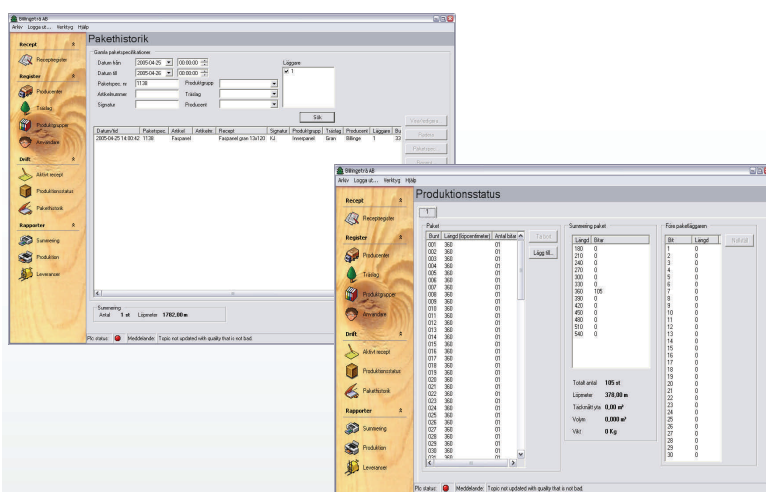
Billinge trä AB
Arkiv Logga ut... Verktyg Hjälp

Recept
Receptregister
Register
Producenter
Trädslag
Produktgrupper
Användare
Drift
Aktivt recept
Produktionsstatus
Pakethistorik
Rapporter
Summering
Produktion
Leveranser

Pakethistorik
Gamla paketspecifikationer
Datum från 2005-04-25 00:00:00
Datum till 2005-04-26 00:00:00
Paketspec. nr 1130 Produktgrupp
Artikelnummer Trädslag
Signatur Producent
Läggare
1
Sök

| Datum/tid | Paketspec | Artikel | Artikelte | Recept | Signatur | Produktgrupp | Trädslag | Producent | Läggare | Bu |
|---|---|---|---|---|---|---|---|---|---|---|
| 2005-04-25 14:00:42 | 1130 | | Faspanel | Faspanel gran 13x120 | KJ | Innerpanel | Gran | Billinge | 1 | 33 |

Summering
Antal 1 st Löpmeter 1782,00 m

Plc status: Meddelanden: Topic not updated with quality that is not bad.

Billinge trä AB
Arkiv Logga ut... Verktyg Hjälp

Recept
Receptregister
Register
Producenter
Trädslag
Produktgrupper
Användare
Drift
Aktivt recept
Produktionsstatus
Pakethistorik
Rapporter
Summering
Produktion
Leveranser

Produktionsstatus
1
Paket
| Bunt | Längd (lopcentimeter) | Antal bitar |
|---|---|---|
| 001 | 360 | 01 |
| 002 | 360 | 01 |
| 003 | 360 | 01 |
| 004 | 360 | 01 |
| 005 | 360 | 01 |
| 006 | 360 | 01 |
| 007 | 360 | 01 |
| 008 | 360 | 01 |
| 009 | 360 | 01 |
| 010 | 360 | 01 |
| 011 | 360 | 01 |
| 012 | 360 | 01 |
| 013 | 360 | 01 |
| 014 | 360 | 01 |
| 015 | 360 | 01 |
| 016 | 360 | 01 |
| 017 | 360 | 01 |
| 018 | 360 | 01 |
| 019 | 360 | 01 |
| 020 | 360 | 01 |
| 021 | 360 | 01 |
| 022 | 360 | 01 |
| 023 | 360 | 01 |
| 024 | 360 | 01 |
| 025 | 360 | 01 |
| 026 | 360 | 01 |
| 027 | 360 | 01 |
| 028 | 360 | 01 |
| 029 | 360 | 01 |
| 030 | 360 | 01 |

Tarsot
Lägg till...

Summering paket
| Längd | Bitar |
|---|---|
| 180 | 0 |
| 210 | 0 |
| 240 | 0 |
| 270 | 0 |
| 300 | 0 |
| 330 | 0 |
| 360 | 105 |
| 390 | 0 |
| 420 | 0 |
| 450 | 0 |
| 480 | 0 |
| 510 | 0 |
| 540 | 0 |

Totalt antal 105 st
Löpmeter 378,00 m
Täckmått yta 0,00 m²
Volym 0,000 m³
Vikt 0 Kg

Före paketläggaren
| Bit | Längd |
|---|---|
| 1 | |
| 2 | |
| 3 | |
| 4 | |
| 5 | |
| 6 | |
| 7 | |
| 8 | |
| 9 | |
| 10 | |
| 11 | |
| 12 | |
| 13 | |
| 14 | |
| 15 | |
| 16 | |
| 17 | |
| 18 | |
| 19 | |
| 20 | |
| 21 | |
| 22 | |
| 23 | |
| 24 | |
| 25 | |
| 26 | |
| 27 | |
| 28 | |
| 29 | |
| 30 | |

Kalkyl

Plc status: Meddelanden: Topic not updated with quality that is not bad.